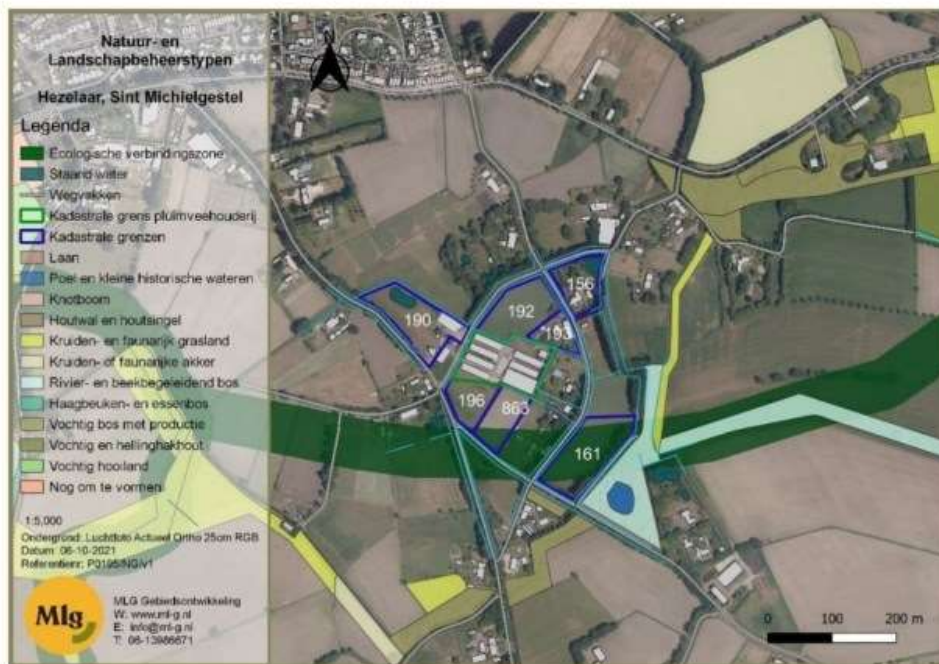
Natuur- en Landschapbeheertypen

Hezelaar, Sint Michielgestel

Legenda

Ecologische verbindingszone
Staand water
Wegvakken
Kadastrale grens pluimveehouderij
Kadastrale grenzen
Laan
Poel en kleine historische wateren
Knotboom
Houtwal en houtsingel
Kruiden- en faunarijk grasland
Kruiden- of faunarijke akker
Rivier- en beekbegeleidend bos
Haagbeuken- en essenbos
Vochtig bos met productie
Vochtig en hellinghakhout
Vochtig hooiland
Nog om te vormen

1:5,000
Ondergrond: Luchtfoto Actueel Ortho 25cm RGB
Datum: 06-10-2021
Referentienr: P0195/NG/V1

Mlg

MLG Gebiedsontwikkeling
W: www.ml-g.nl
E: info@ml-g.nl
T: 06-13986671

190
192
156
193
196
863
161

0 100 200 m